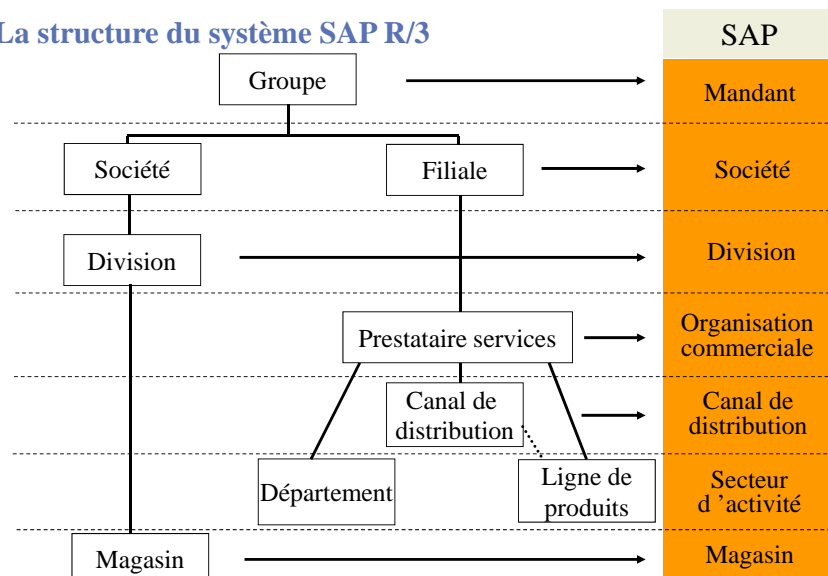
La structure du système SAP R/3

SAP

Groupe

Mandant

Société

Filiale

Société

Division

Division

Prestataire services

Organisation commerciale

Canal de distribution

Canal de distribution

Département

Ligne de produits

Secteur d 'activité

Magasin

Magasin